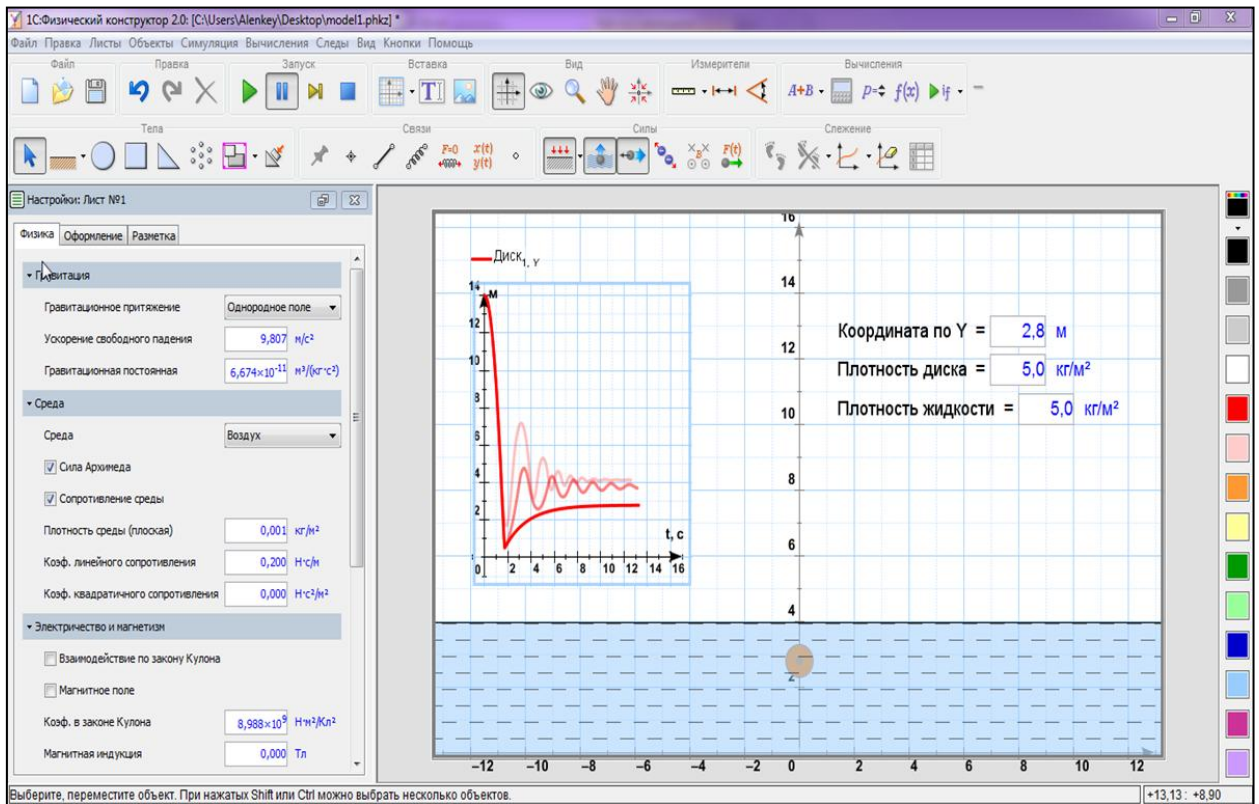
1С:Физический конструктор 2.0: [C:\Users\Alenkey\Desktop\model1.phkz] *

Файл Правка Листы Объекты Симуляция Вычисления Следы Вид Кнопки Помощь

Файл Правка Запуск Вставка Вид Измерители Вычисления

$A+B$ $p=$ $f(x)$ if

Тела Связи Силы Слежение

$F=0$ $x(t)$ $y(t)$ $F(t)$

Настройки: Лист №1

Физика Оформление Разметка

Гравитация

Гравитационное притяжение Однородное поле

Ускорение свободного падения 9,807 м/с²

Гравитационная постоянная $6{,}674\times10^{-11}$ м³/(кг·с²)

Среда

Среда Воздух

Сила Архимеда

Сопротивление среды

Плотность среды (плоская) 0,001 кг/м²

Коэф. линейного сопротивления 0,200 Н·с/м

Коэф. квадратичного сопротивления 0,000 Н·с²/м²

Электричество и магнетизм

Взаимодействие по закону Кулона

Магнитное поле

Коэф. в законе Кулона $8{,}988\times10^{9}$ Н·м²/Кл²

Магнитная индукция 0,000 Тл

Диск$_{1,Y}$

м

14 12 10 8 6 4 2 0

t, с

2 4 6 8 10 12 14 16

16 14 12 10 8 6 4 2

Координата по Y = 2,8 м

Плотность диска = 5,0 кг/м²

Плотность жидкости = 5,0 кг/м²

−12 −10 −8 −6 −4 −2 0 2 4 6 8 10 12

Выберите, переместите объект. При нажатых Shift или Ctrl можно выбрать несколько объектов.

+13,13 : +8,90